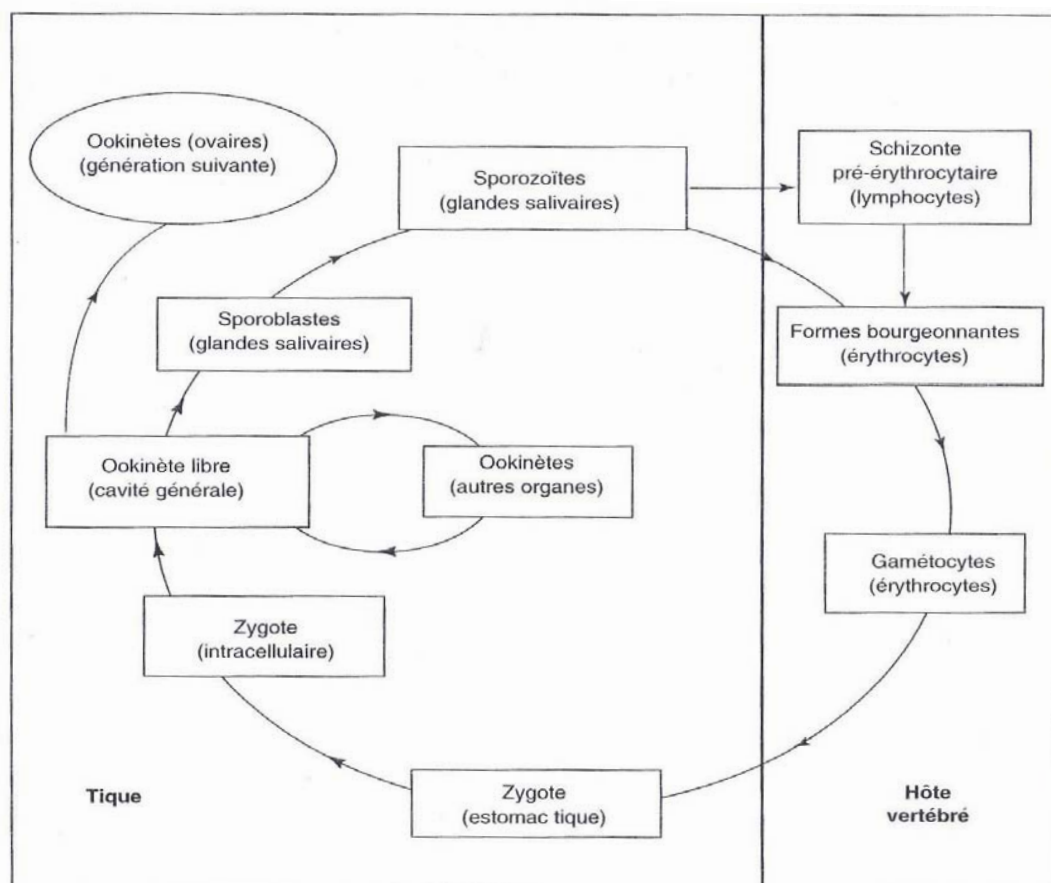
Ookinètes (ovaires)
(génération suivante)

Sporozoïtes
(glandes salivaires)

Schizonte
pré-érythrocytaire
(lymphocytes)

Sporoblastes
(glandes salivaires)

Formes bourgeonnantes
(érythrocytes)

Ookinète libre
(cavité générale)

Ookinètes
(autres organes)

Gamétocytes
(érythrocytes)

Zygote
(intracellulaire)

Tique

Zygote
(estomac tique)

Hôte
vertébré